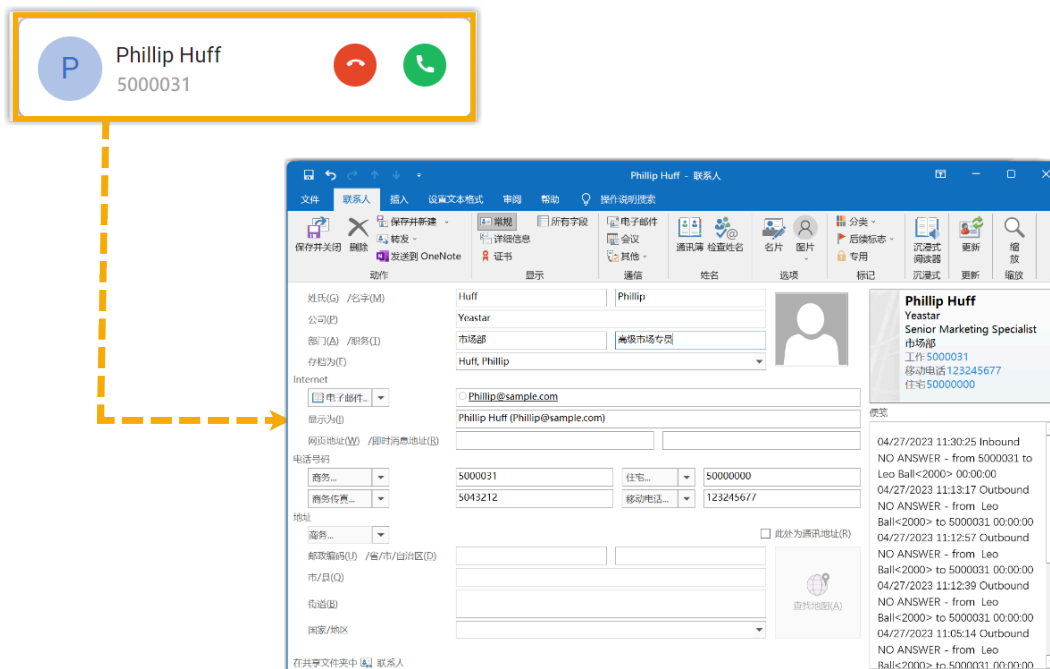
P
Phillip Huff
5000031

Phillip Huff - 联系人

文件 联系人 插入 设置文本格式 审阅 帮助 操作说明搜索

保存并关闭 删除 保存并新建 转发 发送到 OneNote
动作
常规 所有字段 详细信息 证书
显示
电子邮件 会议 其他
通信
通讯簿 检查姓名
姓名
名片 图片
选项
分类 后续标志 专用
标记
沉浸式阅读器
沉浸式
更新
更新
缩放
缩放

姓氏(G) /名字(M) Huff Phillip
公司(P) Yeastar
部门(A) /职务(T) 市场部 高级市场专员
存档为(E) Huff, Phillip
Internet
电子邮件... Phillip@sample.com
显示为(I) Phillip Huff (Phillip@sample.com)
网页地址(W) /即时消息地址(R)
电话号码
商务... 5000031 住宅... 50000000
商务传真... 5043212 移动电话... 123245677
地址
商务...
此处为通讯地址(R)
邮政编码(U) /省/市/自治区(D)
市/县(Q)
街道(B)
查找地图(A)
国家/地区

在共享文件夹中 联系人

Phillip Huff
Yeastar
Senior Marketing Specialist
市场部
工作 5000031
移动电话 123245677
住宅 50000000

便笺
04/27/2023 11:30:25 Inbound
NO ANSWER - from 5000031 to Leo Ball<2000> 00:00:00
04/27/2023 11:13:17 Outbound
NO ANSWER - from Leo Ball<2000> to 5000031 00:00:00
04/27/2023 11:12:57 Outbound
NO ANSWER - from Leo Ball<2000> to 5000031 00:00:00
04/27/2023 11:12:39 Outbound
NO ANSWER - from Leo Ball<2000> to 5000031 00:00:00
04/27/2023 11:05:14 Outbound
NO ANSWER - from Leo Ball<2000> to 5000031 00:00:00